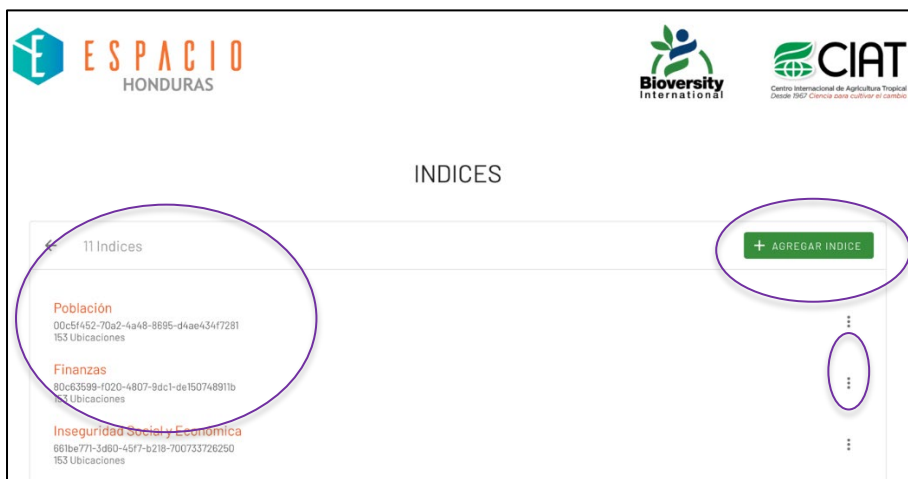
ESPACIO
HONDURAS

Bioversity International

CIAT
Centro Internacional de Agricultura Tropical
Desde 1967 Ciencia para cultivar el cambio

INDICES

11 Indices

+ AGREGAR INDICE

Población
00c5f452-70a2-4a48-8695-d4ae434f7281
153 Ubicaciones

Finanzas
80c63599-f020-4807-9dc1-de150748911b
153 Ubicaciones

Inseguridad Social y Economica
661be771-3d60-45f7-b218-700733726250
153 Ubicaciones